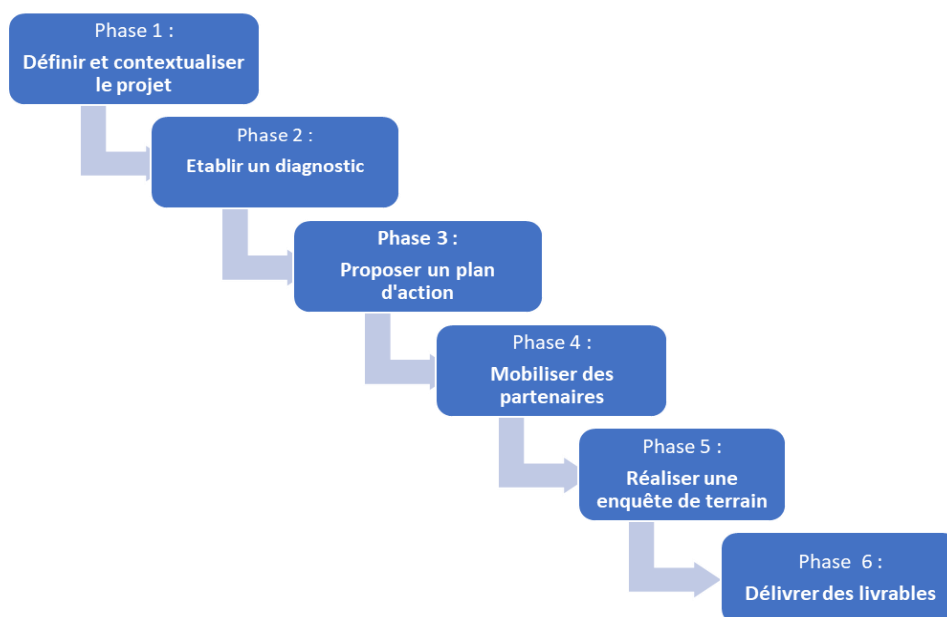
Phase 1 :
Définir et contextualiser le projet

Phase 2 :
Etablir un diagnostic

Phase 3 :
Proposer un plan d'action

Phase 4 :
Mobiliser des partenaires

Phase 5 :
Réaliser une enquête de terrain

Phase 6 :
Délivrer des livrables